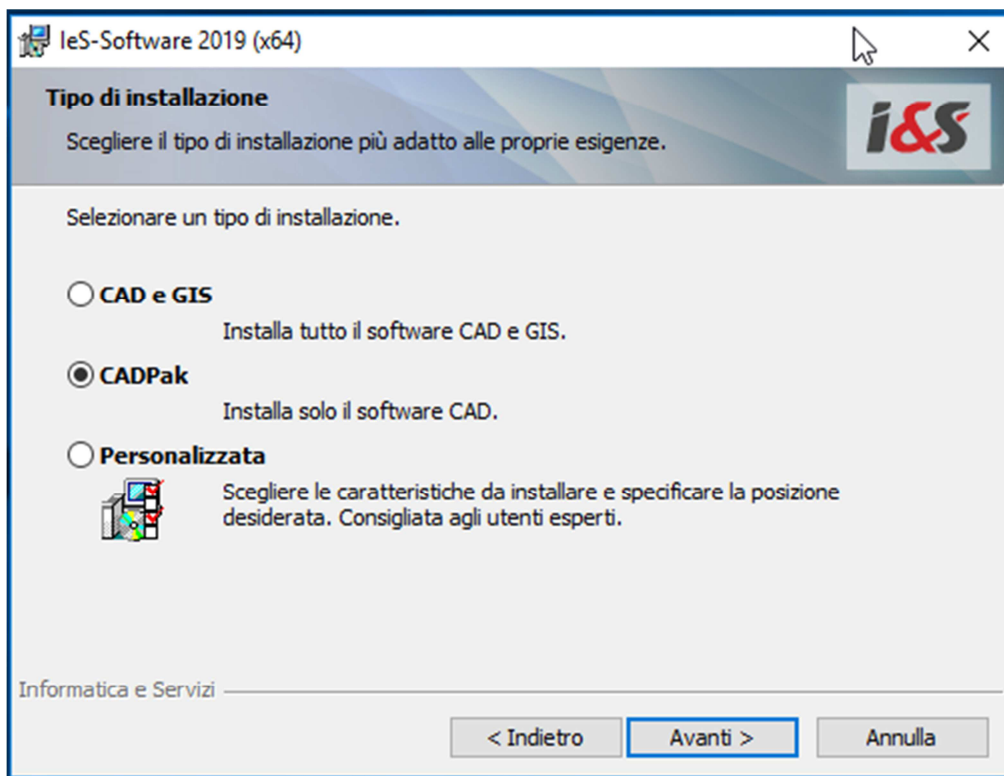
IeS-Software 2019 (x64)

X

Tipo di installazione

Scegliere il tipo di installazione più adatto alle proprie esigenze.

i&S

Selezionare un tipo di installazione.

CAD e GIS

Installa tutto il software CAD e GIS.

CADPak

Installa solo il software CAD.

Personalizzata

Scegliere le caratteristiche da installare e specificare la posizione desiderata. Consigliata agli utenti esperti.

Informatica e Servizi

< Indietro

Avanti >

Annulla